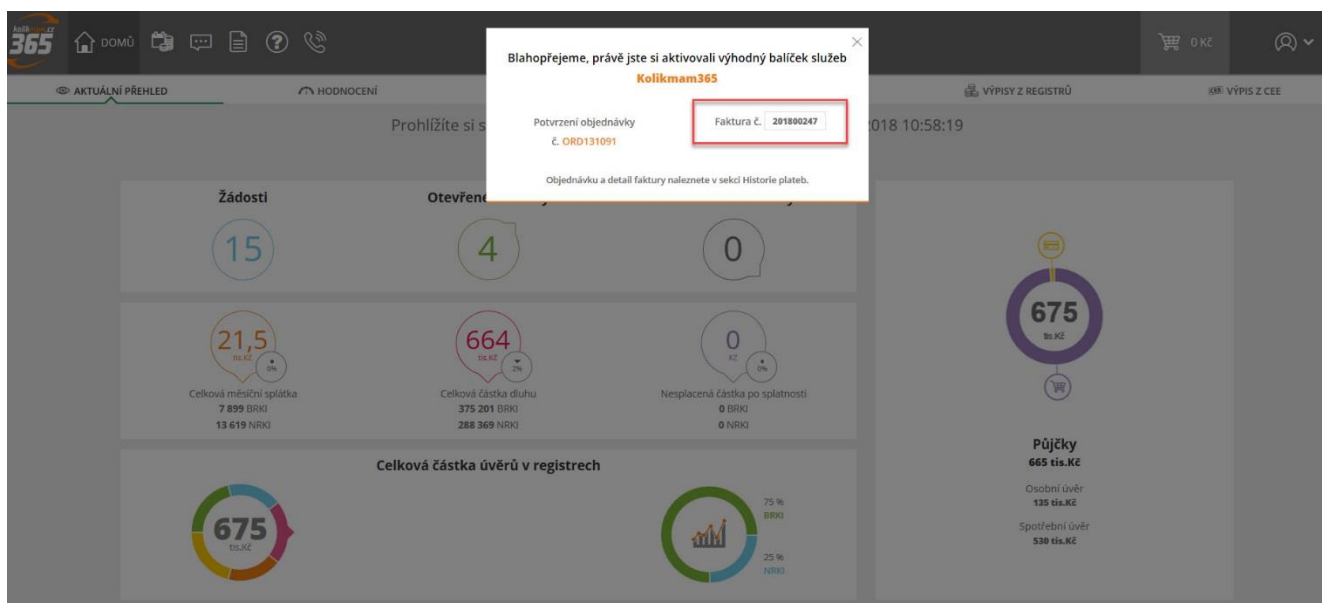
kolikmam.cz 365 DOMŮ

0 Kč

AKTUÁLNÍ PŘEHLED HODNOCENÍ VÝPISY Z REGISTRŮ VÝPIS Z CEE

Prohlížíte si s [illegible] 2018 10:58:19

Blahopřejeme, právě jste si aktivovali výhodný balíček služeb Kolikmam365

Potvrzení objednávky č. ORD131091

Faktura č. 201800247

Objednávku a detail faktury naleznete v sekci Historie plateb.

Žádosti Otevřen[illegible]

15 4 0

21,5 tis.Kč 0%
Celková měsíční splátka
7 899 BRKI
13 619 NRKI

664 tis.Kč 2%
Celková částka dluhu
375 201 BRKI
288 369 NRKI

0 Kč 0%
Nesplacená částka po splatnosti
0 BRKI
0 NRKI

675 tis.Kč

Půjčky
665 tis.Kč
Osobní úvěr
135 tis.Kč
Spotřební úvěr
530 tis.Kč

Celková částka úvěrů v registrech

675 tis.Kč

75 % BRKI
25 % NRKI